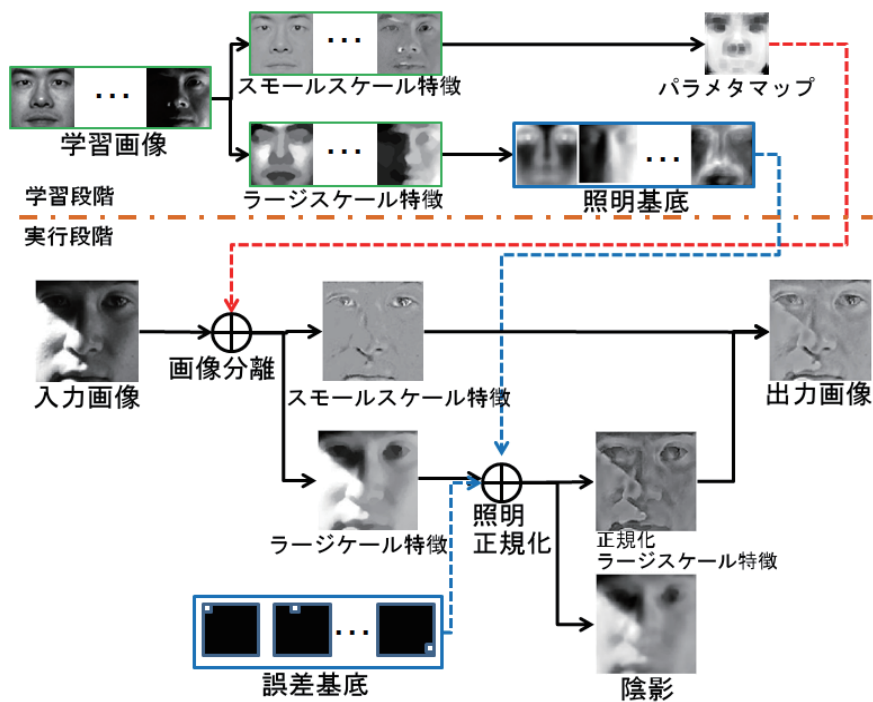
学習画像

スモールスケール特徴

パラメタマップ

ラージスケール特徴

照明基底

学習段階

実行段階

入力画像

画像分離

スモールスケール特徴

出力画像

ラージケール特徴

照明
正規化

正規化
ラージスケール特徴

誤差基底

陰影